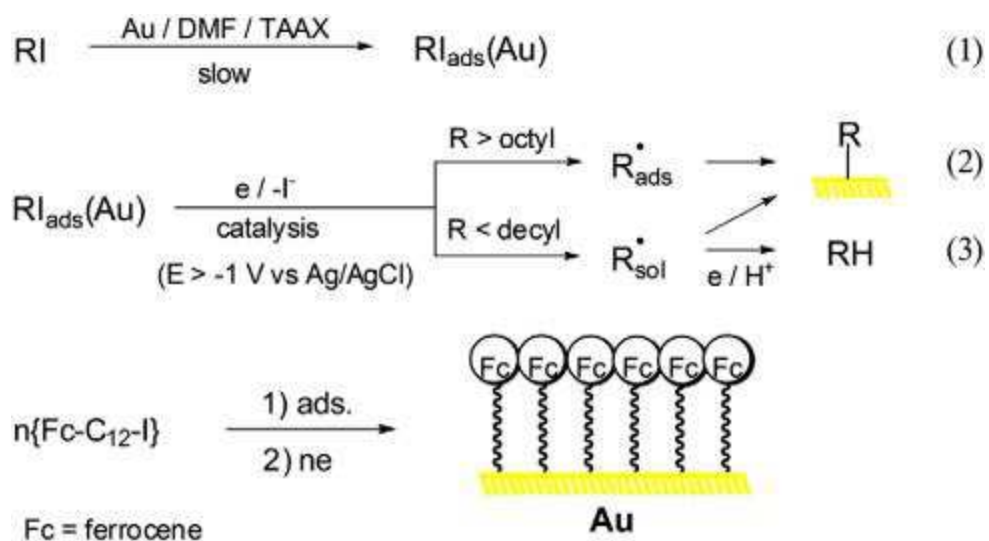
RI $\xrightarrow[\text{slow}]{\text{Au / DMF / TAAX}}$ $RI_{ads}(Au)$ (1)

$RI_{ads}(Au)$ $\xrightarrow[\text{catalysis}]{e / -I^-}$ (E > -1 V vs Ag/AgCl)

R > octyl $R^{\bullet}_{ads}$ → R (2)

R < decyl $R^{\bullet}_{sol}$ $\xrightarrow{e / H^+}$ RH (3)

n{Fc-$C_{12}$-I} $\xrightarrow[\text{2) ne}]{\text{1) ads.}}$ Fc Fc Fc Fc Fc Fc

Au

Fc = ferrocene